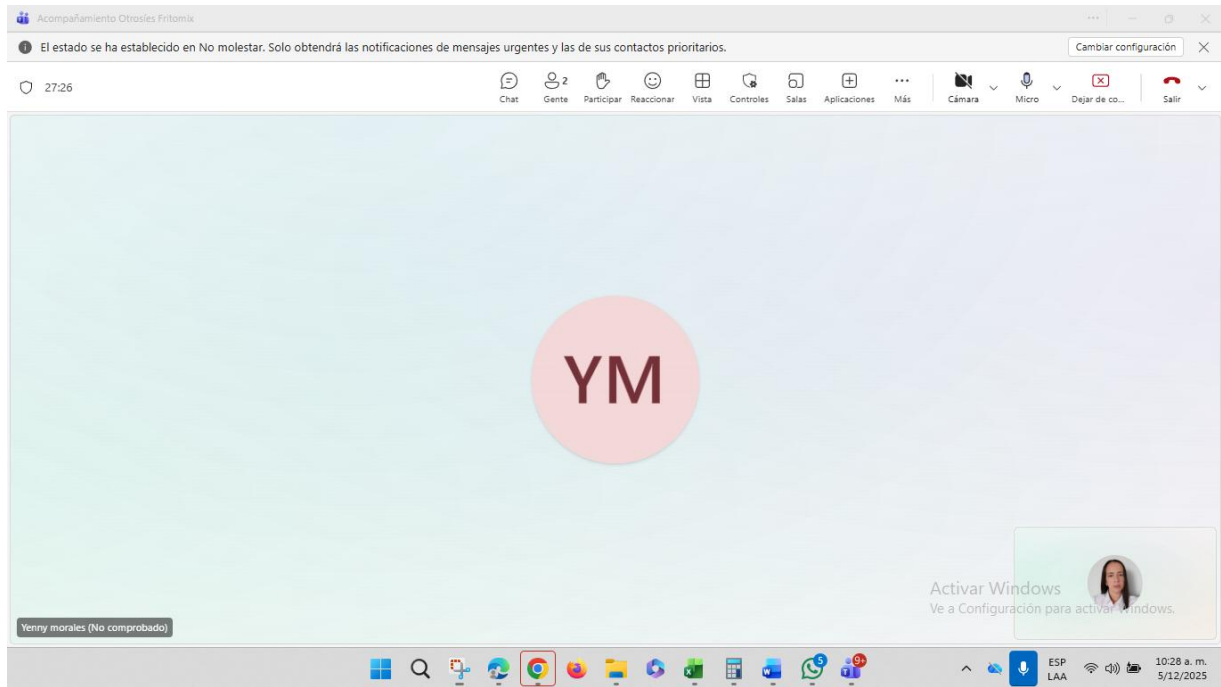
Acompañamiento Otrosíes Fritomix

El estado se ha establecido en No molestar. Solo obtendrá las notificaciones de mensajes urgentes y las de sus contactos prioritarios.

Cambiar configuración

27:26

Chat 2 Gente Participar Reaccionar Vista Controles Salas Aplicaciones Más Cámara Micro Dejar de co... Salir

YM

Activar Windows
Ve a Configuración para activar Windows.

Yenny morales (No comprobado)

5 9+

ESP LAA 10:28 a. m. 5/12/2025